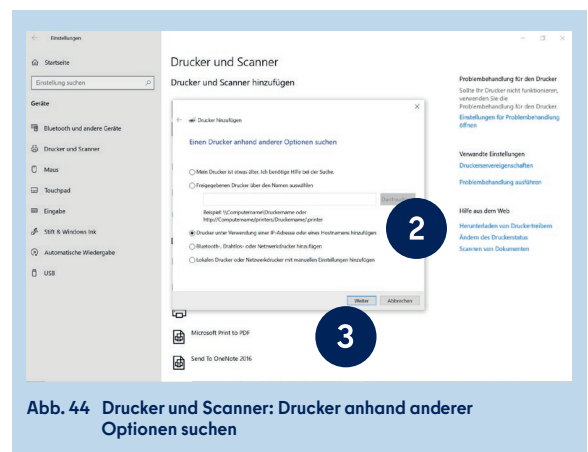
← Einstellungen

Startseite

Einstellung suchen

Geräte

Bluetooth und andere Geräte

Drucker und Scanner

Maus

Touchpad

Eingabe

Stift & Windows Ink

Automatische Wiedergabe

USB

Drucker und Scanner

Drucker und Scanner hinzufügen

Drucker hinzufügen

Einen Drucker anhand anderer Optionen suchen

Mein Drucker ist etwas älter. Ich benötige Hilfe bei der Suche.

Freigegebenen Drucker über den Namen auswählen

Durchsuchen...

Beispiel: \\Computername\Druckername oder http://Computername/printers/Druckername/.printer

Drucker unter Verwendung einer IP-Adresse oder eines Hostnamens hinzufügen

Bluetooth-, Drahtlos- oder Netzwerkdrucker hinzufügen

Lokalen Drucker oder Netzwerkdrucker mit manuellen Einstellungen hinzufügen

Weiter Abbrechen

2

3

Microsoft Print to PDF

Send To OneNote 2016

Problembehandlung für den Drucker

Sollte Ihr Drucker nicht funktionieren, verwenden Sie die Problembehandlung für den Drucker.

Einstellungen für Problembehandlung öffnen

Verwandte Einstellungen

Druckservereigenschaften

Problembehandlung ausführen

Hilfe aus dem Web

Herunterladen von Druckertreibern

Ändern des Druckerstatus

Scannen von Dokumenten

Abb. 44 Drucker und Scanner: Drucker anhand anderer Optionen suchen